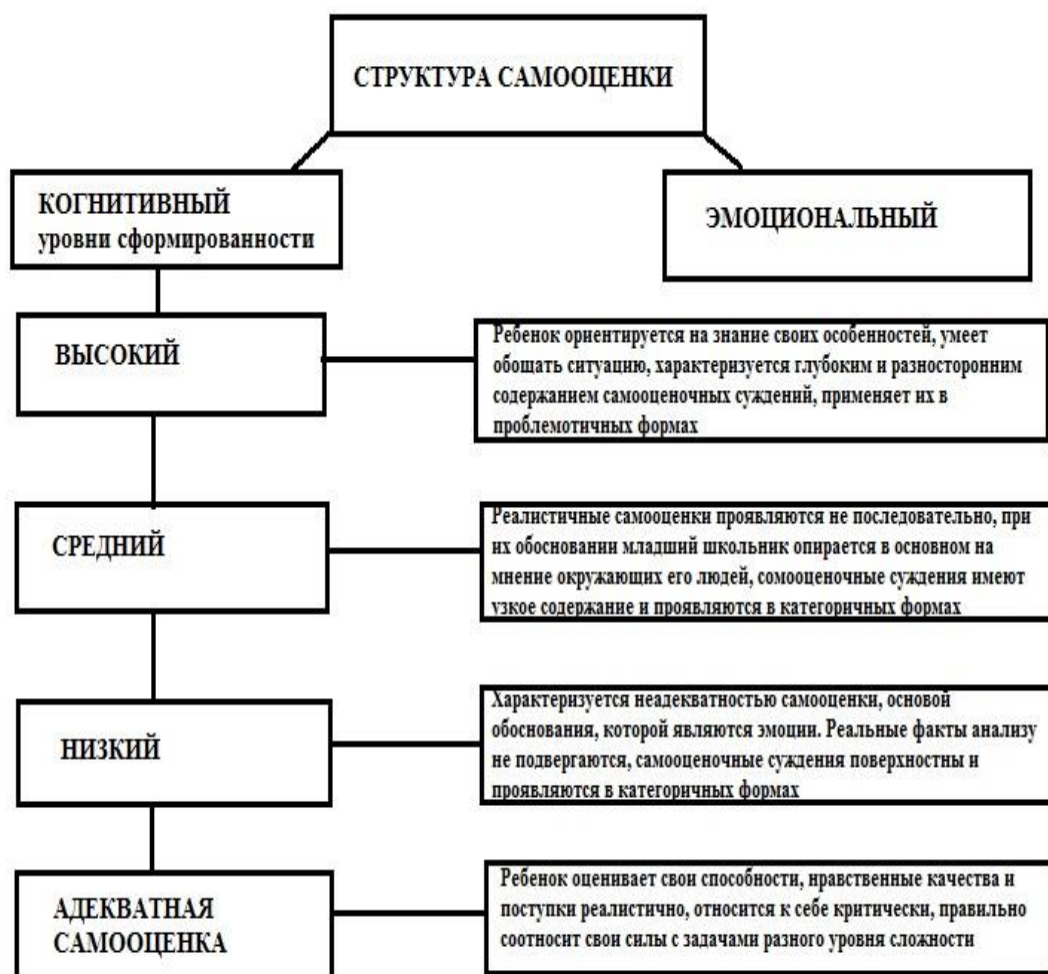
СТРУКТУРА САМООЦЕНКИ

КОГНИТИВНЫЙ
уровни сформированности

ЭМОЦИОНАЛЬНЫЙ

ВЫСОКИЙ

Ребенок ориентируется на знание своих особенностей, умеет обощать ситуацию, характеризуется глубоким и разносторонним содержанием самооценочных суждений, применяет их в проблемотичных формах

СРЕДНИЙ

Реалистичные самооценки проявляются не последовательно, при их обосновании младший школьник опирается в основном на мнение окружающих его людей, сомооценочные суждения имеют узкое содержание и проявляются в категоричных формах

НИЗКИЙ

Характеризуется неадекватностью самооценки, основой обоснования, которой являются эмоции. Реальные факты анализу не подвергаются, самооценочные суждения поверхностны и проявляются в категоричных формах

АДЕКВАТНАЯ САМООЦЕНКА

Ребенок оценивает свои способности, нравственные качества и поступки реалистично, относится к себе критически, правильно соотносит свои силы с задачами разного уровня сложности